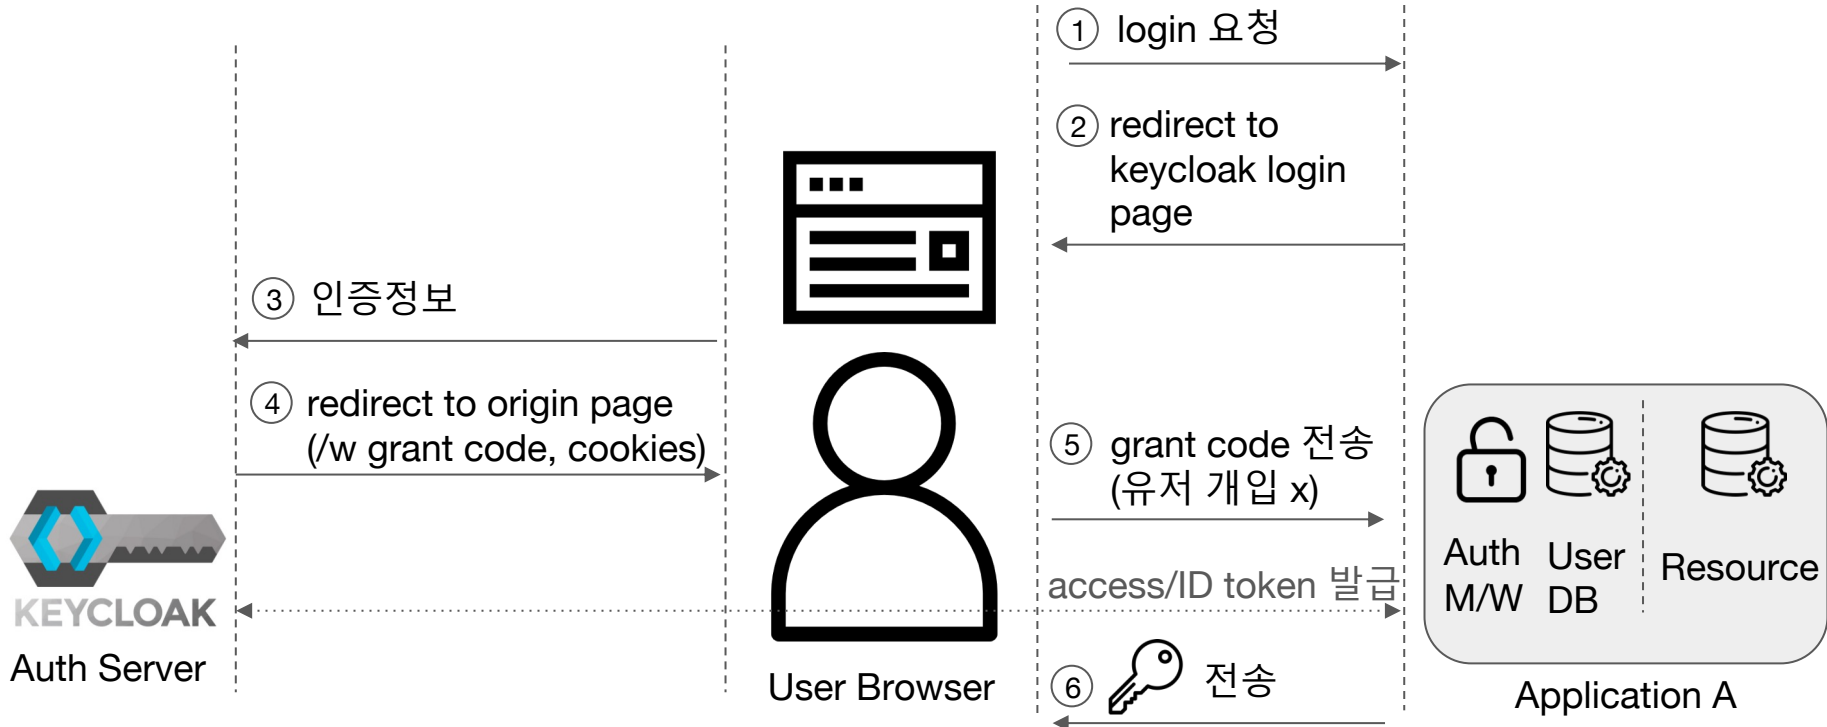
① login 요청

② redirect to keycloak login page

③ 인증정보

④ redirect to origin page (/w grant code, cookies)

⑤ grant code 전송 (유저 개입 x)

access/ID token 발급

⑥ 전송

KEYCLOAK
Auth Server

User Browser

Auth M/W

User DB

Resource

Application A